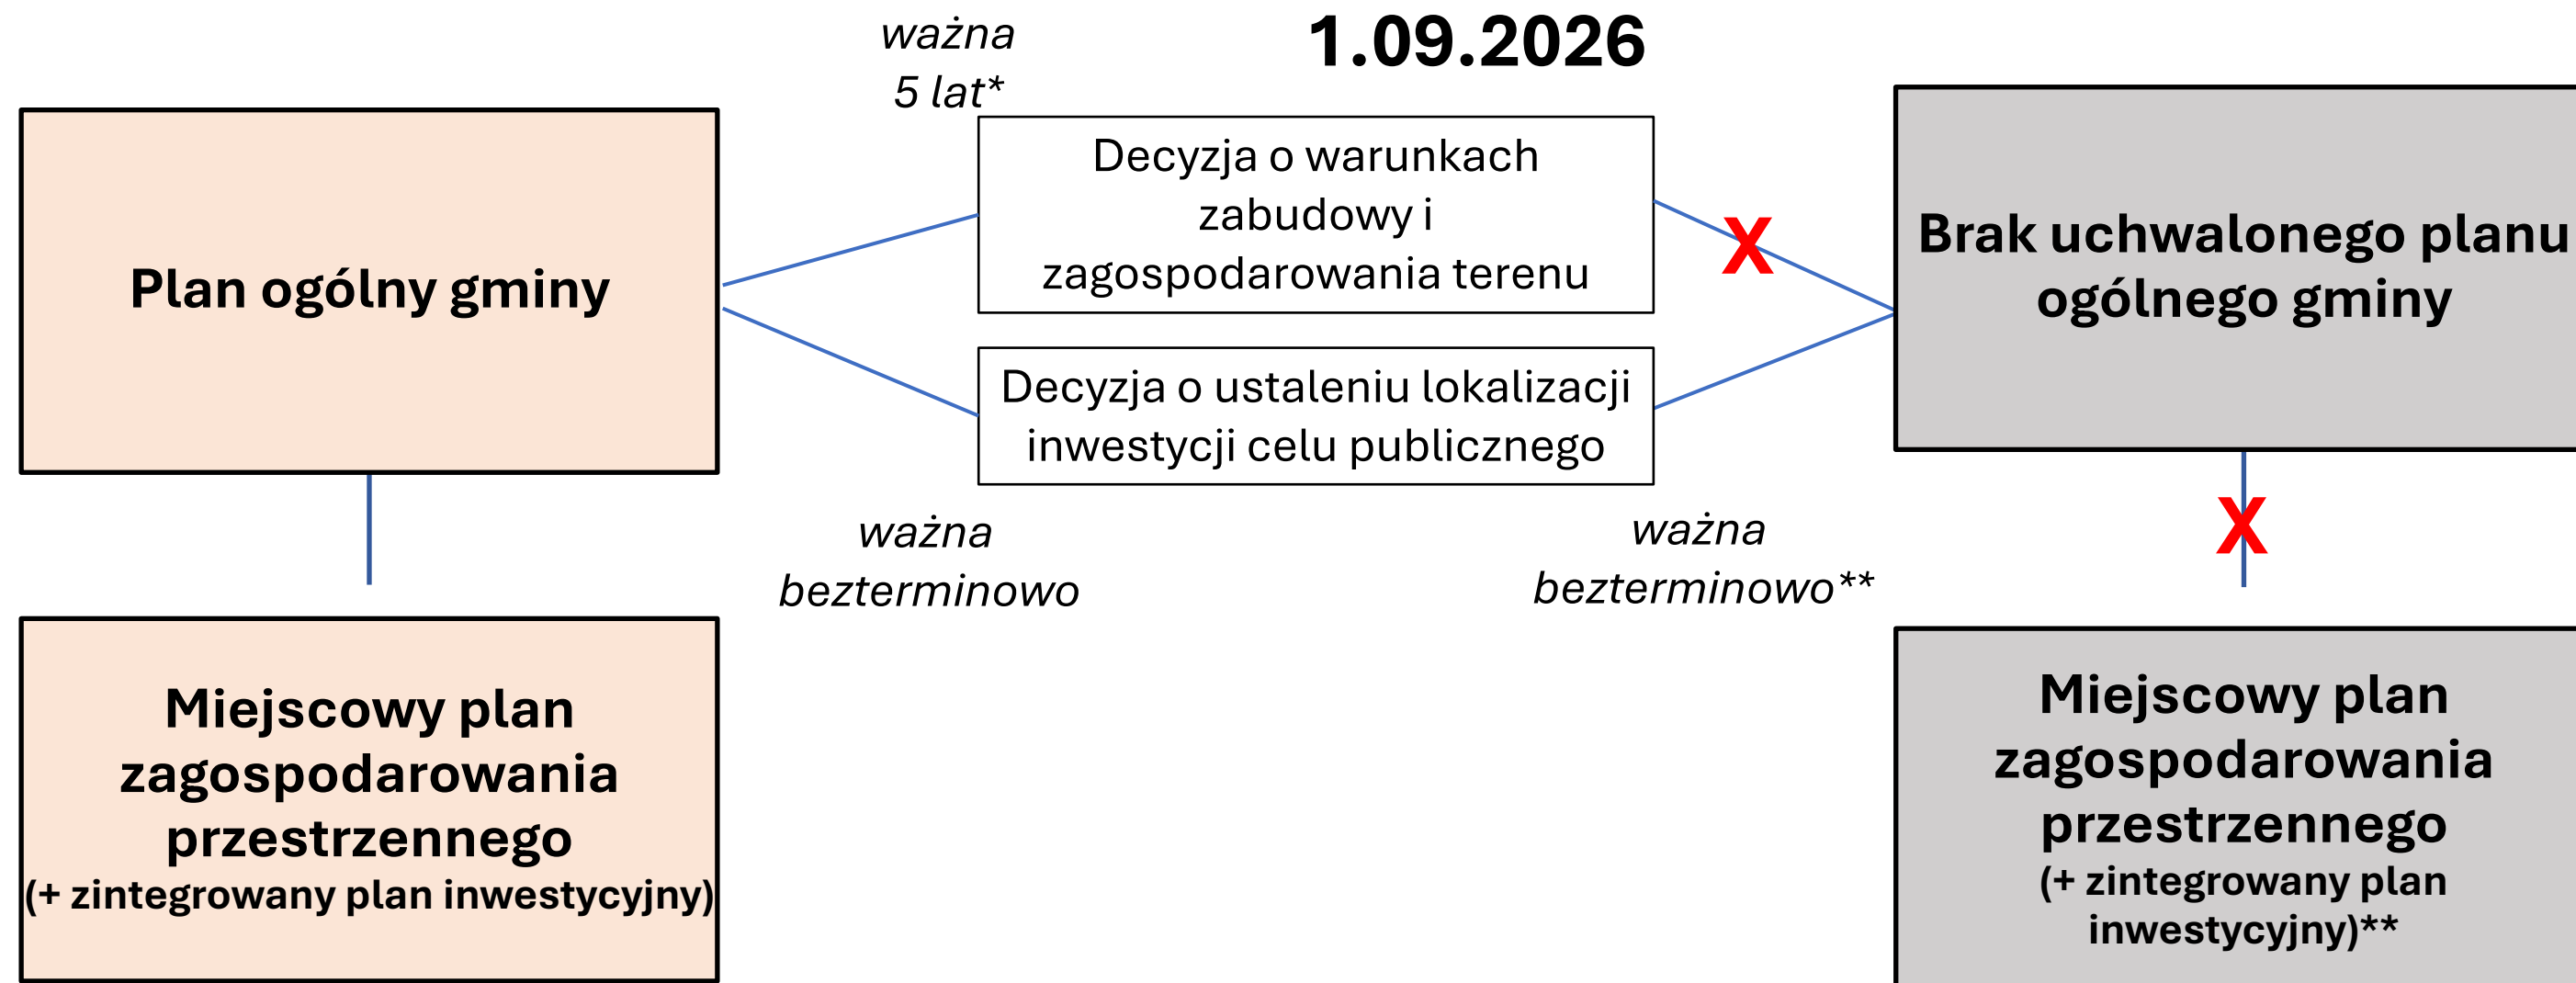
ważna 5 lat*

1.09.2026

Plan ogólny gminy

Decyzja o warunkach zabudowy i zagospodarowania terenu

X

Brak uchwalonego planu ogólnego gminy

Decyzja o ustaleniu lokalizacji inwestycji celu publicznego

ważna bezterminowo

ważna bezterminowo**

X

Miejscowy plan zagospodarowania przestrzennego (+ zintegrowany plan inwestycyjny)

Miejscowy plan zagospodarowania przestrzennego (+ zintegrowany plan inwestycyjny)**